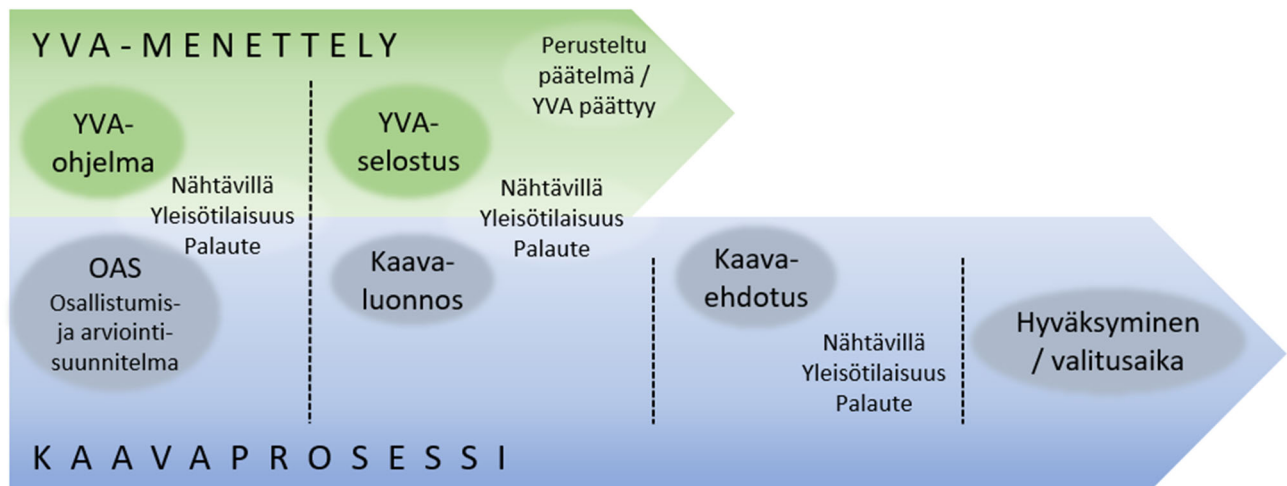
YVA-MENETTELY

YVA-ohjelma

Nähtävillä
Yleisötilaisuus
Palaute

YVA-selostus

Nähtävillä
Yleisötilaisuus
Palaute

Perusteltu päätelmä / YVA päättyy

OAS
Osallistumis- ja arviointisuunnitelma

Kaavaluonnos

Kaavaehdotus

Nähtävillä
Yleisötilaisuus
Palaute

Hyväksyminen / valitusaika

KAAVAPROSESSI